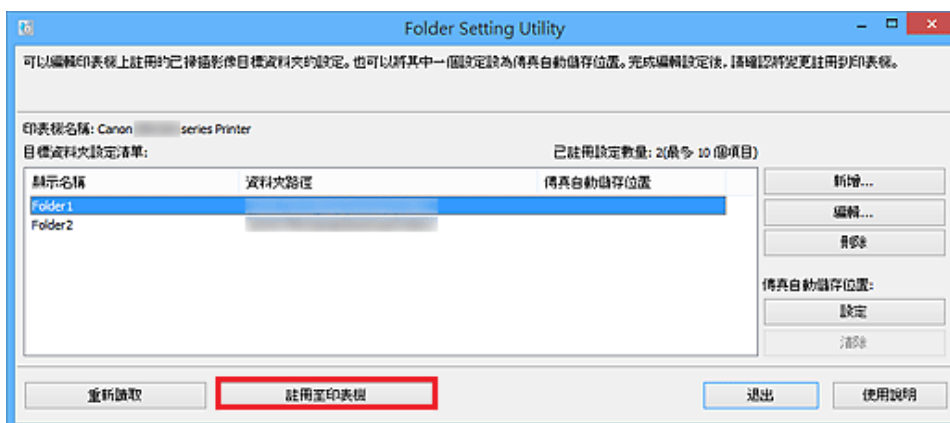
Folder Setting Utility

可以編輯印表機上註冊的已掃描影像目標資料夾的設定。也可以將其中一個設定設為傳真自動儲存位置。完成編輯設定後，請確認將變更註冊到印表機。

印表機名稱: Canon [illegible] series Printer
目標資料夾設定清單:
已註冊設定數量: 2(最多 10 個項目)

| 顯示名稱 | 資料夾路徑 | 傳真自動儲存位置 |
|---|---|---|
| Folder1 | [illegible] | |
| Folder2 | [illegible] | |

新增...
編輯...
刪除
傳真自動儲存位置:
設定
清除

重新讀取
註冊至印表機
退出
使用說明